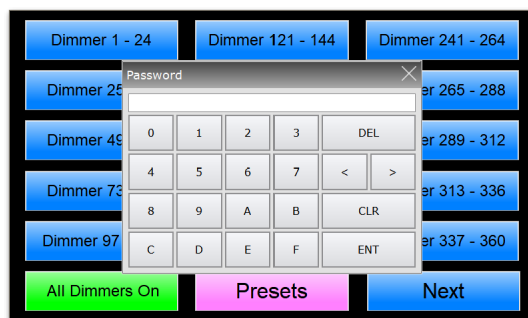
Dimmer 1 - 24
Dimmer 121 - 144
Dimmer 241 - 264
Dimmer 25
er 265 - 288
Dimmer 49
er 289 - 312
Dimmer 73
er 313 - 336
Dimmer 97
er 337 - 360
All Dimmers On
Presets
Next

Password

| 0 | 1 | 2 | 3 | DEL |
|---|---|---|---|---|
| 4 | 5 | 6 | 7 | < > |
| 8 | 9 | A | B | CLR |
| C | D | E | F | ENT |